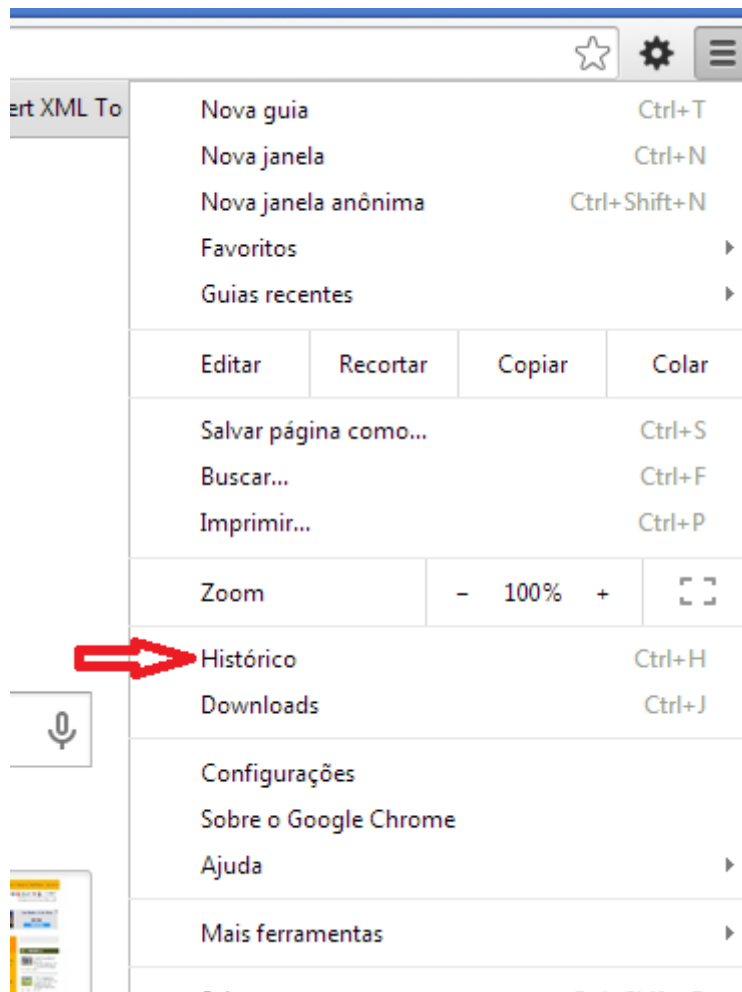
ert XML To

Nova guia Ctrl+T
Nova janela Ctrl+N
Nova janela anônima Ctrl+Shift+N
Favoritos
Guias recentes

Editar | Recortar | Copiar | Colar

Salvar página como... Ctrl+S
Buscar... Ctrl+F
Imprimir... Ctrl+P

Zoom – 100% +

Histórico Ctrl+H
Downloads Ctrl+J

Configurações
Sobre o Google Chrome
Ajuda

Mais ferramentas

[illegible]